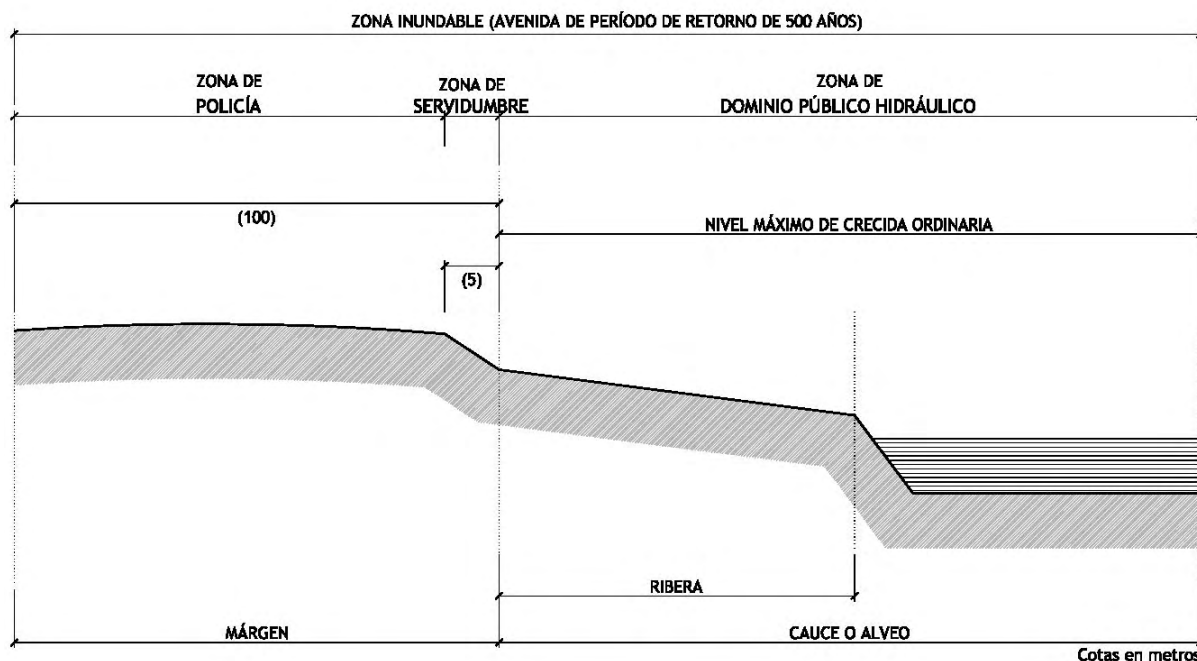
ZONA INUNDABLE (AVENIDA DE PERÍODO DE RETORNO DE 500 AÑOS)

ZONA DE POLICÍA

ZONA DE SERVIDUMBRE

ZONA DE DOMINIO PÚBLICO HIDRÁULICO

(100)

NIVEL MÁXIMO DE CRECIDA ORDINARIA

(5)

RIBERA

MÁRGEN

CAUCE O ALVEO

Cotas en metros